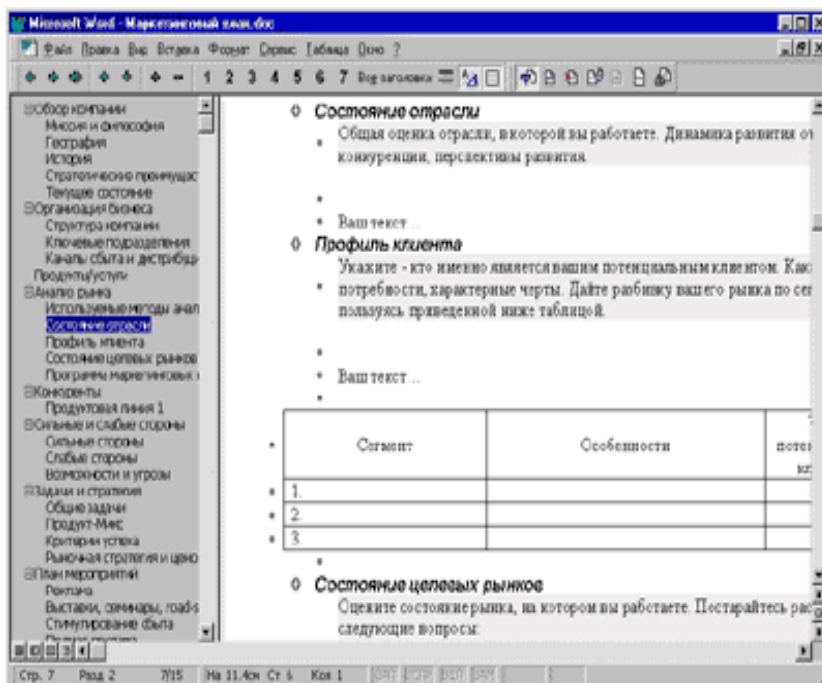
Microsoft Word - Маркетинговый план.doc

Файл Правка Вид Вставка Формат Сервис Таблица Окно ?

1 2 3 4 5 6 7 Все заголовки

⊟Обзор компании
Миссия и философия
География
История
Стратегические преимущес
Текущее состояние
⊟Организация бизнеса
Структура компании
Ключевые подразделения
Каналы сбыта и дистрибуц
Продукты/услуги
⊟Анализ рынка
Используемые методы анал
Состояние отрасли
Профиль клиента
Состояние целевых рынков
Программы маркетинговых
⊟Конкуренты
Продуктовая линия 1
⊟Сильные и слабые стороны
Сильные стороны
Слабые стороны
Возможности и угрозы
⊟Задачи и стратегия
Общие задачи
Продукт-Микс
Критерии успеха
Рыночная стратегия и цено
⊟План мероприятий
Реклама
Выставки, семинары, road-s
Стимулирование сбыта

Состояние отрасли

Общая оценка отрасли, в которой вы работаете. Динамика развития о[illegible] конкуренции, перспективы развития.

Ваш текст...

Профиль клиента

Укажите - кто именно является вашим потенциальным клиентом. Как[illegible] потребности, характерные черты. Дайте разбивку вашего рынка по се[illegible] пользуясь приведенной ниже таблицей.

Ваш текст...

| Сегмент | Особенности | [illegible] поте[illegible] к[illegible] |
|---|---|---|
| 1. | | |
| 2. | | |
| 3. | | |

Состояние целевых рынков

Оцените состояние рынка, на котором вы работаете. Постарайтесь рас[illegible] следующие вопросы:

Стр. 7 Разд 2 7/15 На 11,4см Ст 6 Кол 1 ЗАП ИСПР ВДЛ ЗАМ